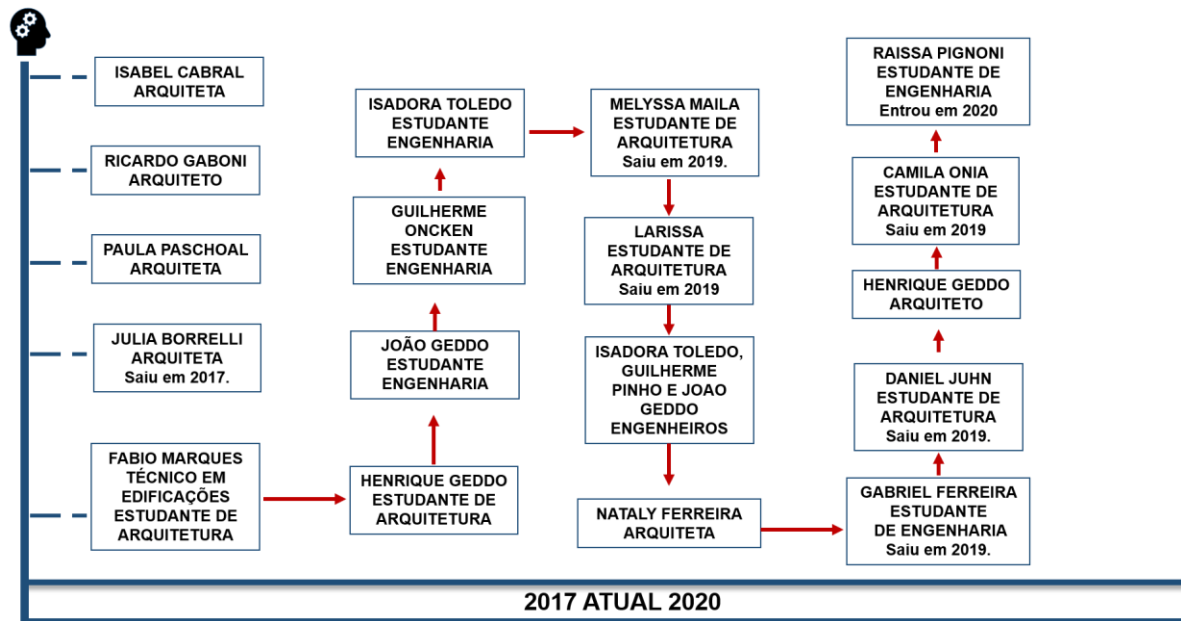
ISABEL CABRAL
ARQUITETA

RICARDO GABONI
ARQUITETO

PAULA PASCHOAL
ARQUITETA

JULIA BORRELLI
ARQUITETA
Saiu em 2017.

FABIO MARQUES
TÉCNICO EM
EDIFICAÇÕES
ESTUDANTE DE
ARQUITETURA

HENRIQUE GEDDO
ESTUDANTE DE
ARQUITETURA

JOÃO GEDDO
ESTUDANTE
ENGENHARIA

GUILHERME
ONCKEN
ESTUDANTE
ENGENHARIA

ISADORA TOLEDO
ESTUDANTE
ENGENHARIA

MELYSSA MAILA
ESTUDANTE DE
ARQUITETURA
Saiu em 2019.

LARISSA
ESTUDANTE DE
ARQUITETURA
Saiu em 2019

ISADORA TOLEDO,
GUILHERME
PINHO E JOAO
GEDDO
ENGENHEIROS

NATALY FERREIRA
ARQUITETA

GABRIEL FERREIRA
ESTUDANTE
DE ENGENHARIA
Saiu em 2019.

DANIEL JUHN
ESTUDANTE DE
ARQUITETURA
Saiu em 2019.

HENRIQUE GEDDO
ARQUITETO

CAMILA ONIA
ESTUDANTE DE
ARQUITETURA
Saiu em 2019

RAISSA PIGNONI
ESTUDANTE DE
ENGENHARIA
Entrou em 2020

2017 ATUAL 2020